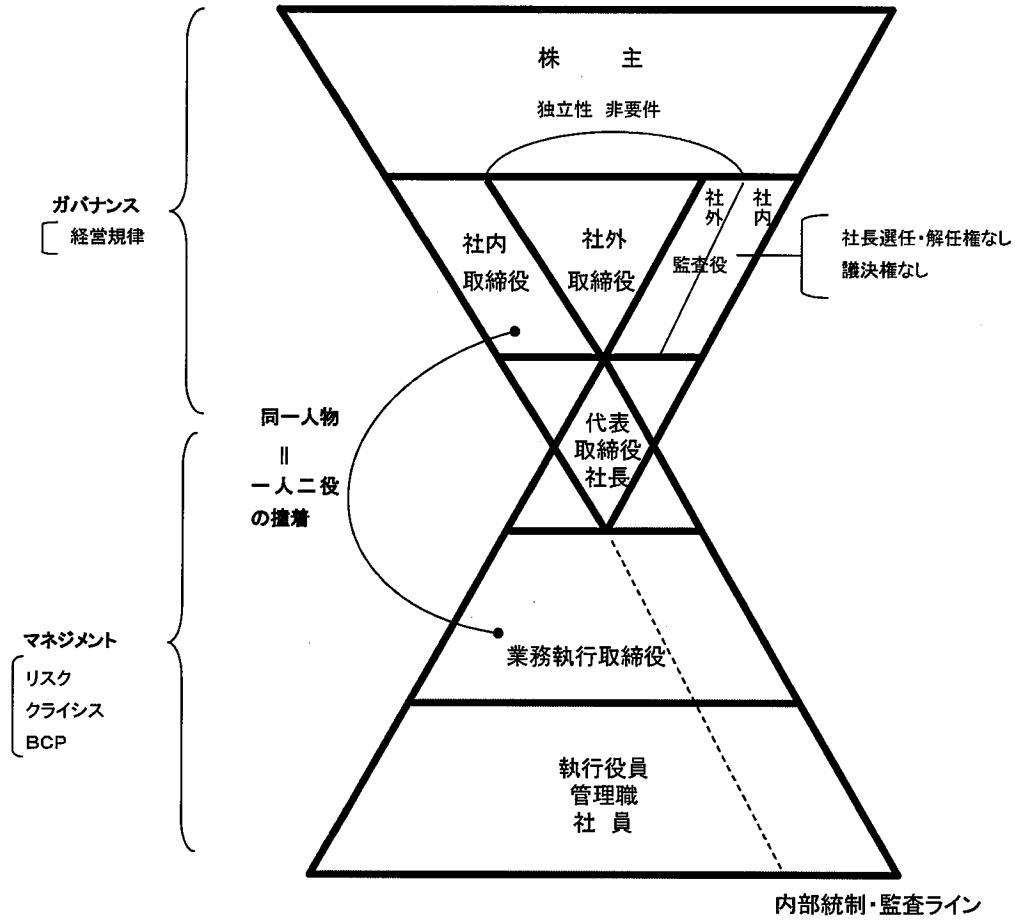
株　主

独立性 非要件

ガバナンス
経営規律

社内
取締役

社外
取締役

社外

社内

監査役

社長選任・解任権なし
議決権なし

同一人物
||
一人二役
の撞着

代表
取締役
社長

マネジメント
リスク
クライシス
BCP

業務執行取締役

執行役員
管理職
社員

内部統制・監査ライン